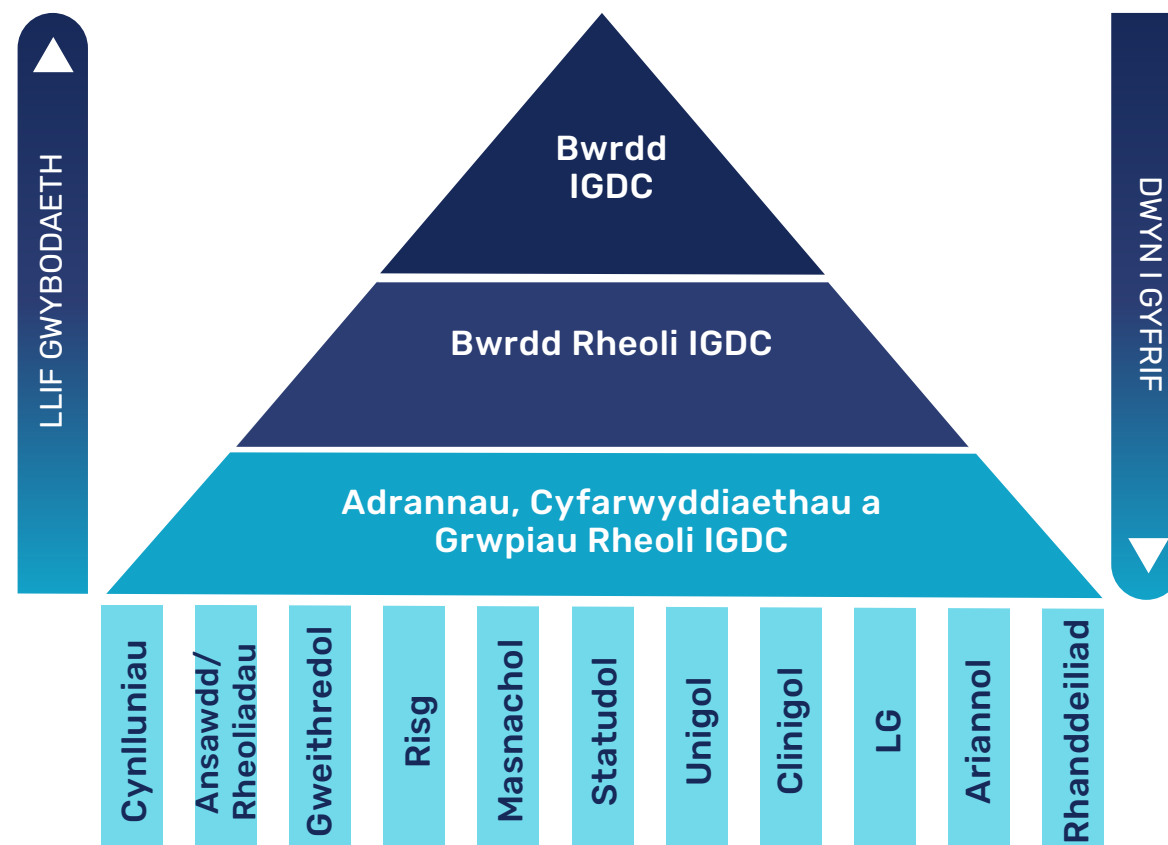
LLIF GWYBODAETH

Bwrdd IGDC

Bwrdd Rheoli IGDC

Adrannau, Cyfarwyddiaethau a Grwpiau Rheoli IGDC

DWYN I GYFRIF

Cynlluniau

Ansawdd/ Rheoliadau

Gweithredol

Risg

Masnachol

Statudol

Unigol

Clinigol

LG

Ariannol

Rhanddeiliad